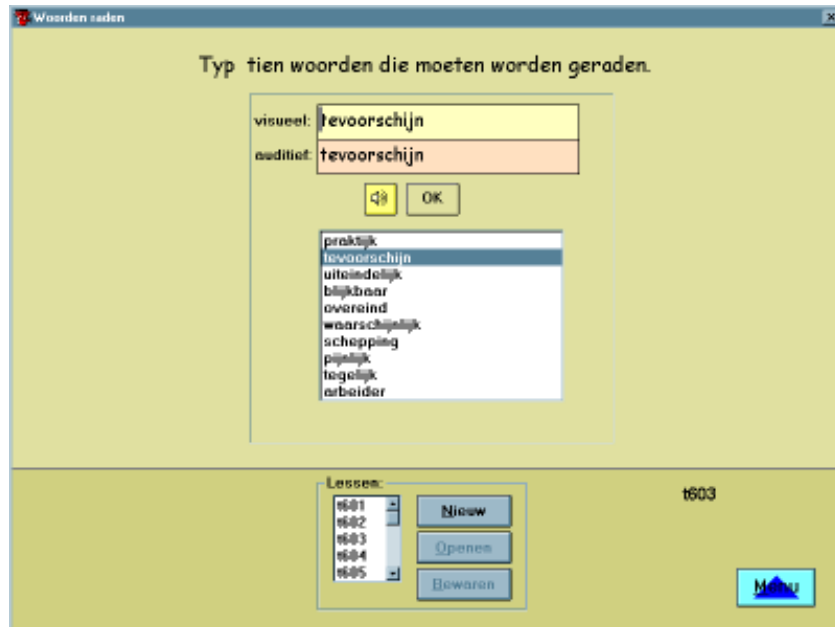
Woorden raden

Typ tien woorden die moeten worden geraden.

visueel: tevoorschijn
auditief: tevoorschijn

OK

praktijk
tevoorschijn
uiteindelijk
blijkbaar
overeind
waarschijnlijk
schepping
pijnlijk
tegelijk
arbeider

Lessen:
t601
t602
t603
t604
t605

Nieuw
Openen
Bewaren

t603

Menu